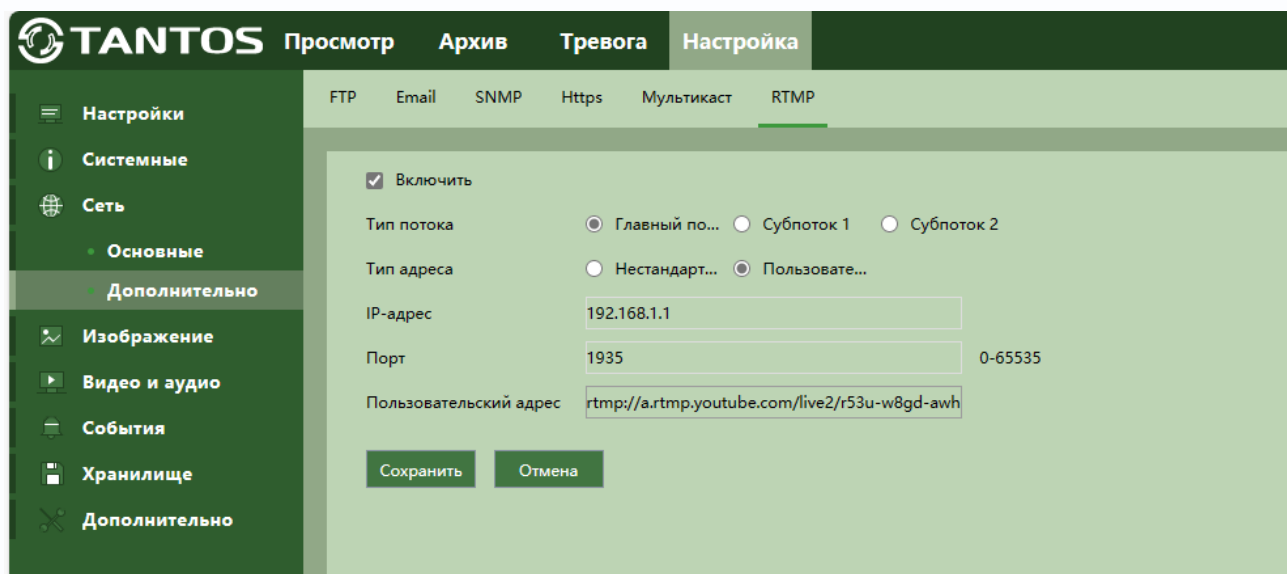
TANTOS Просмотр Архив Тревога Настройка

Настройки
Системные
Сеть
Основные
Дополнительно
Изображение
Видео и аудио
События
Хранилище
Дополнительно

FTP Email SNMP Https Мультикаст RTMP

Включить

Тип потока Главный по... Субпоток 1 Субпоток 2

Тип адреса Нестандарт... Пользовате...

IP-адрес 192.168.1.1

Порт 1935 0-65535

Пользовательский адрес rtmp://a.rtmp.youtube.com/live2/r53u-w8gd-awh

Сохранить Отмена